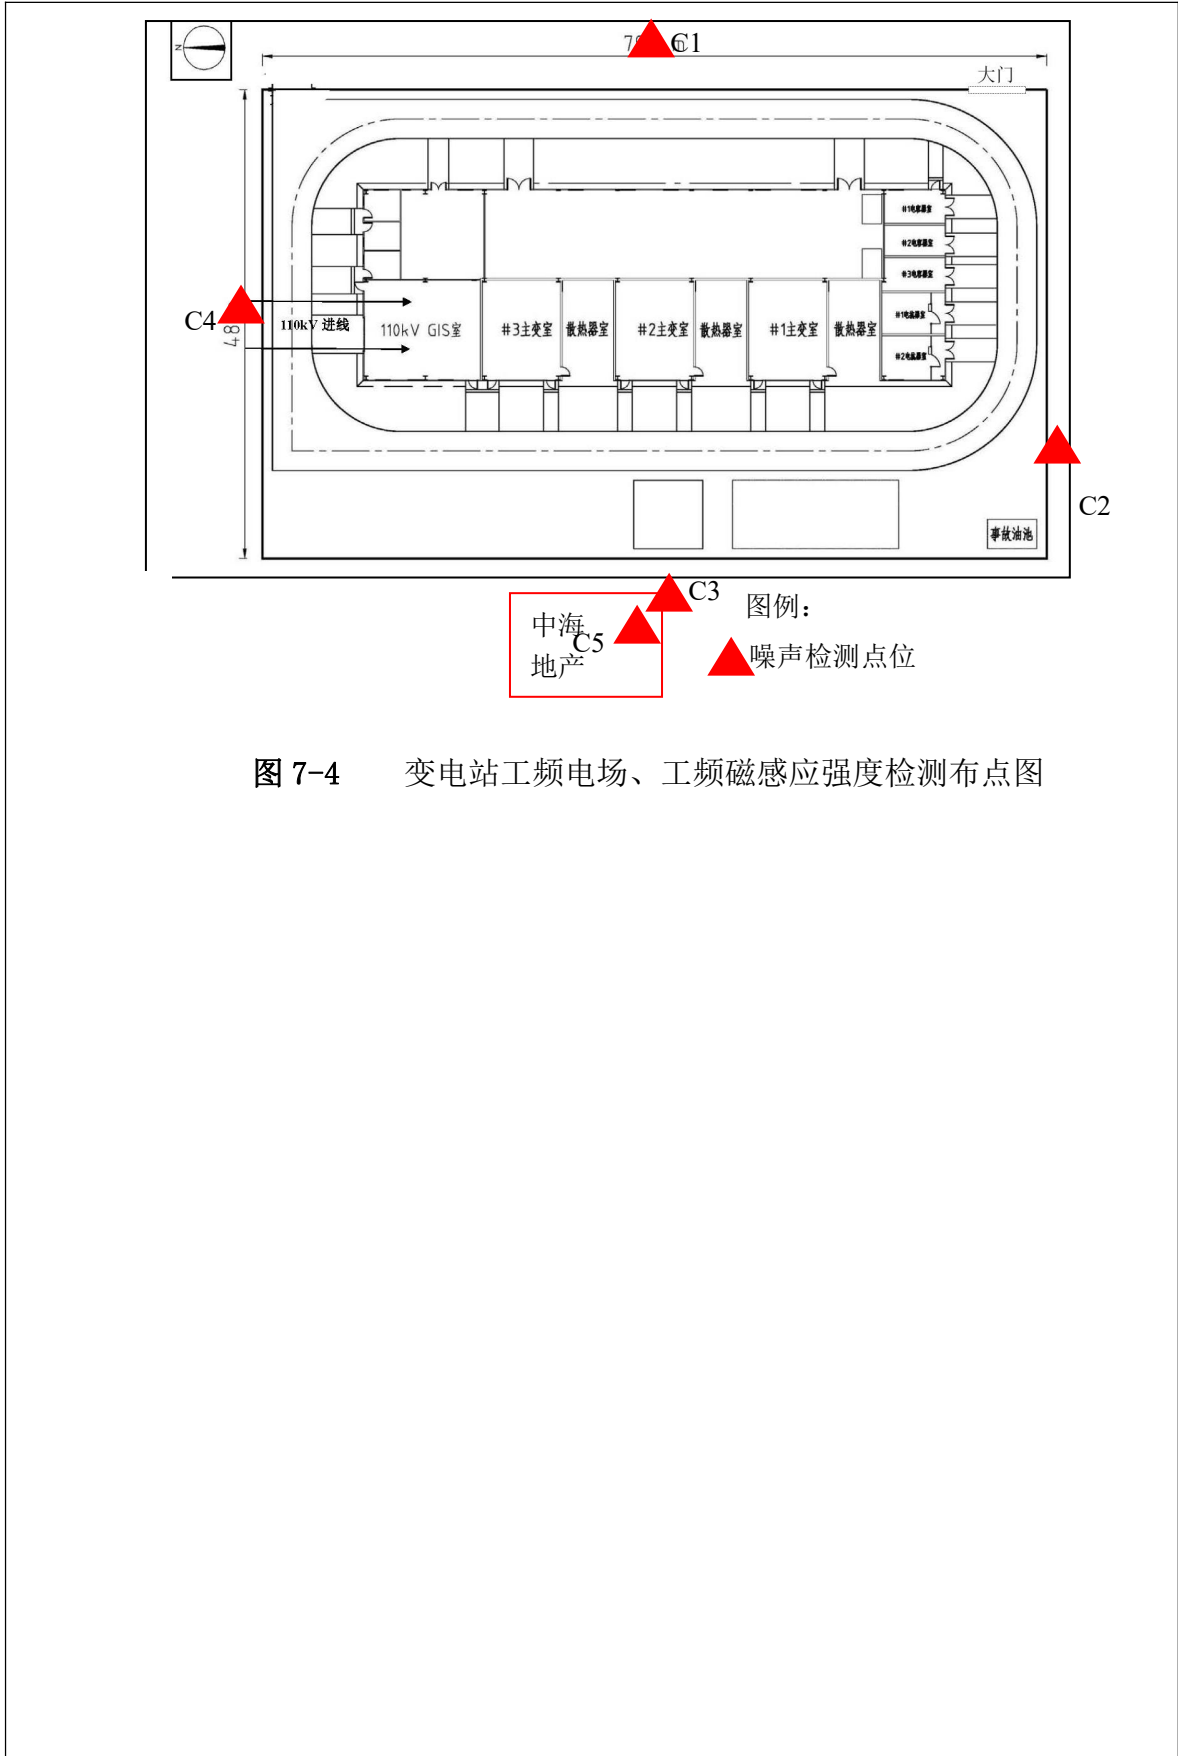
N

7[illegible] C1

大门

48

C4

110kV 进线

110kV GIS室

#3主变室

散热器室

#2主变室

散热器室

#1主变室

散热器室

#1电容器室

#2电容器室

#3电容器室

#1电抗器室

#2电抗器室

C2

事故油池

C3

中海地产

C5

图例：

噪声检测点位

图 7-4 变电站工频电场、工频磁感应强度检测布点图